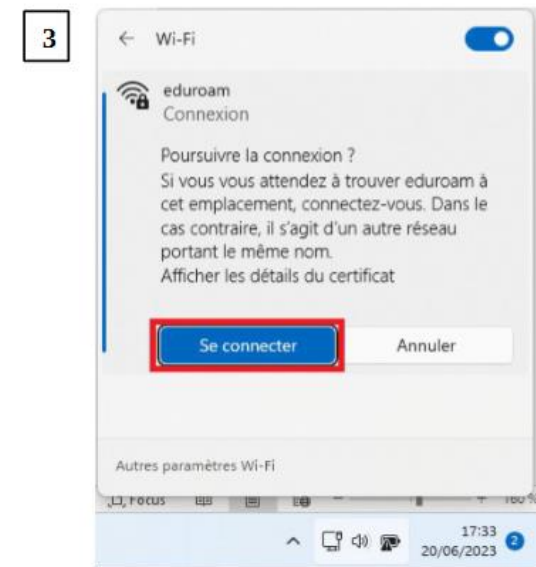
3

← Wi-Fi

eduroam
Connexion

Poursuivre la connexion ?
Si vous vous attendez à trouver eduroam à cet emplacement, connectez-vous. Dans le cas contraire, il s'agit d'un autre réseau portant le même nom.
Afficher les détails du certificat

Se connecter
Annuler

Autres paramètres Wi-Fi

Focus

17:33
20/06/2023
2